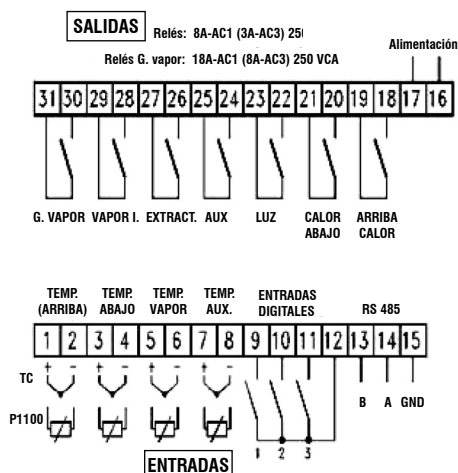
SALIDAS

Relés: 8A-AC1 (3A-AC3) 25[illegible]

Relés G. vapor: 18A-AC1 (8A-AC3) 250 VCA

Alimentación

| 31 | 30 | 29 | 28 | 27 | 26 | 25 | 24 | 23 | 22 | 21 | 20 | 19 | 18 | 17 | 16 |
|---|---|---|---|---|---|---|---|---|---|---|---|---|---|---|---|

G. VAPOR VAPOR I. EXTRACT. AUX LUZ CALOR ABAJO ARRIBA CALOR

TEMP. (ARRIBA) TEMP. ABAJO TEMP. VAPOR TEMP. AUX. ENTRADAS DIGITALES RS 485

| 1 | 2 | 3 | 4 | 5 | 6 | 7 | 8 | 9 | 10 | 11 | 12 | 13 | 14 | 15 |
|---|---|---|---|---|---|---|---|---|---|---|---|---|---|---|

TC

+ - + - + - + -

P1100

1 2 3

B A GND

ENTRADAS